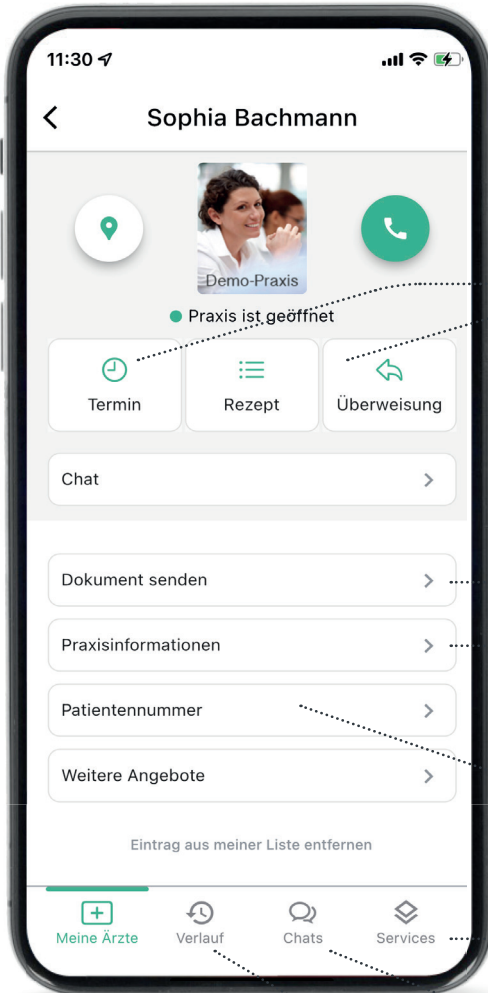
11:30

Sophia Bachmann

Demo-Praxis

Praxis ist geöffnet

Termin

Rezept

Überweisung

Chat

Dokument senden

Praxisinformationen

Patientennummer

Weitere Angebote

Eintrag aus meiner Liste entfernen

Meine Ärzte

Verlauf

Chats

Services